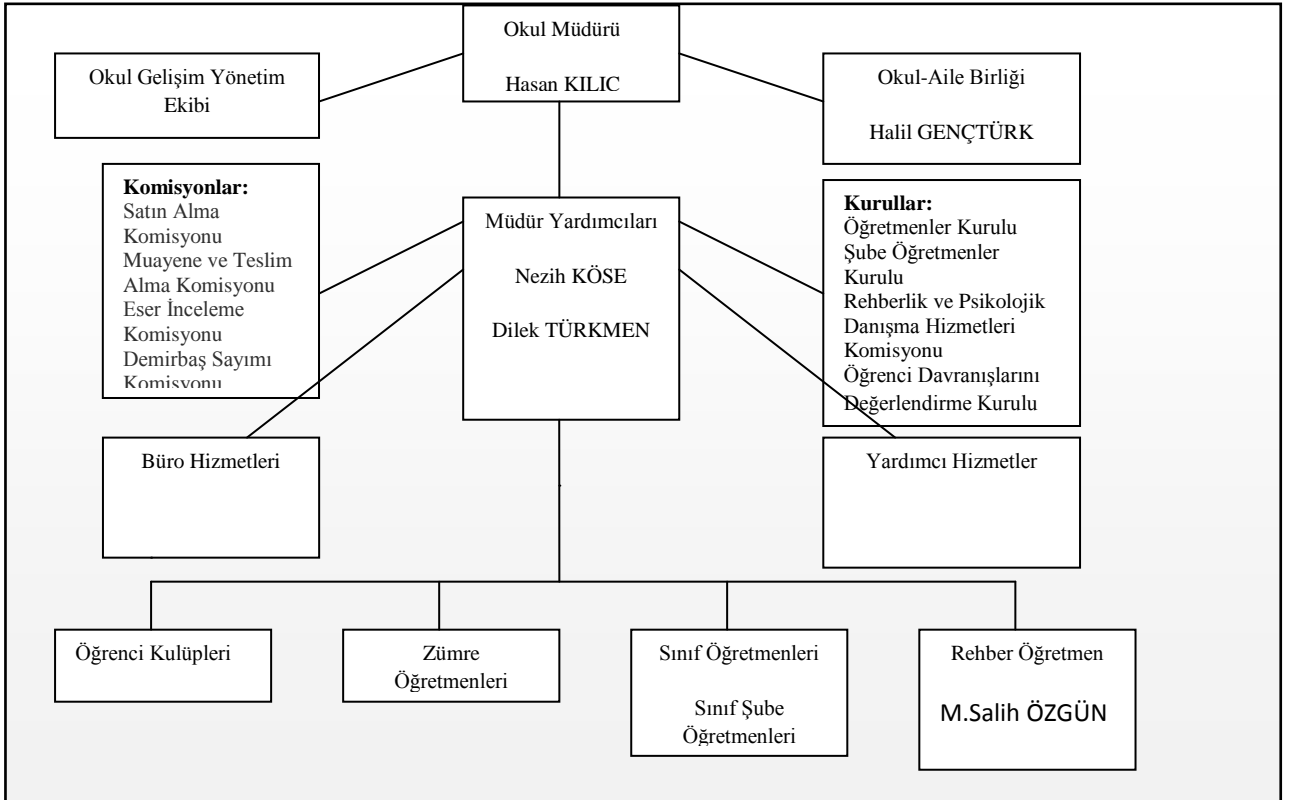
Okul Müdürü

Hasan KILIC

Okul Gelişim Yönetim Ekibi

Okul-Aile Birliği

Halil GENÇTÜRK

**Komisyonlar:**
Satın Alma Komisyonu
Muayene ve Teslim Alma Komisyonu
Eser İnceleme Komisyonu
Demirbaş Sayımı Komisyonu

Müdür Yardımcıları

Nezih KÖSE

Dilek TÜRKMEN

**Kurullar:**
Öğretmenler Kurulu
Şube Öğretmenler Kurulu
Rehberlik ve Psikolojik Danışma Hizmetleri Komisyonu
Öğrenci Davranışlarını Değerlendirme Kurulu

Büro Hizmetleri

Yardımcı Hizmetler

Öğrenci Kulüpleri

Zümre Öğretmenleri

Sınıf Öğretmenleri

Sınıf Şube Öğretmenleri

Rehber Öğretmen

M.Salih ÖZGÜN